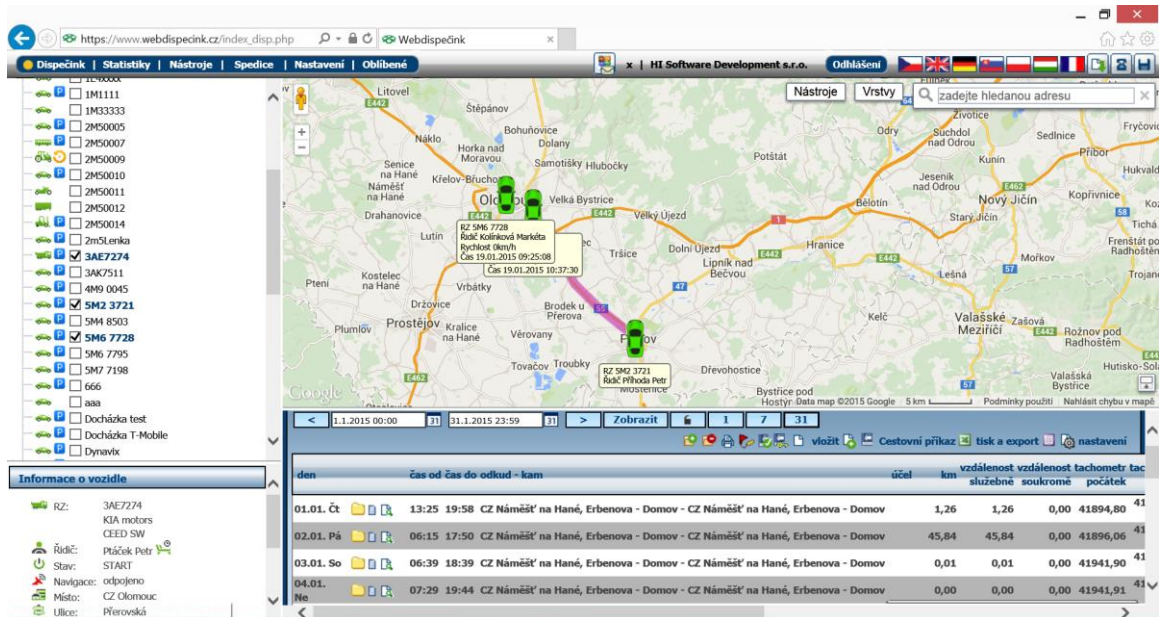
https://www.webdispecink.cz/index_disp.php
Webdispečink

Dispečink | Statistiky | Nástroje | Spedice | Nastavení | Oblíbené
x | HI Software Development s.r.o.
Odhlášení

1M1111
1M33333
2M50005
2M50007
2M50009
2M50010
2M50011
2M50012
2M50014
2m5Lenka
3AE7274
3AK7511
4M9 0045
5M2 3721
5M4 8503
5M6 7728
5M6 7795
5M7 7198
666
aaa
Docházka test
Docházka T-Mobile
Dynavix

Informace o vozidle
RZ: 3AE7274
KIA motors
CEED SW
Řidič: Ptáček Petr
Stav: START
Navigace: odpojeno
Místo: CZ Olomouc
Ulice: Přerovská

Nástroje
Vrstvy
zadejte hledanou adresu

Litovel
Štěpánov
Bohuňovice
Náklo
Horka nad Moravou
Dolany
Samotišky
Hlubočky
Senice na Hané
Křelov-Břuchotín
Náměšť na Hané
Olomouc
Velká Bystrice
Drahanovice
Lutín
Tršice
Velký Újezd
Dolní Újezd
Lipník nad Bečvou
Hranice
Kostelec na Hané
Ptení
Vrbátky
Držovice
Prostějov
Plumlov
Kralice na Hané
Brodek u Přerova
Věrovany
Přerov
Tovačov
Troubky
Dřevohostice
Bystřice pod Hostýnem
Potštát
Odry
Suchdol nad Odrou
Jeseník nad Odrou
Kunín
Nový Jičín
Starý Jičín
Bělotín
Životice
Sedlnice
Fryčovice
Příbor
Hukvaldy
Kopřivnice
Tichá
Frenštát pod Radhoštěm
Mořkov
Trojanovice
Lešná
Valašské Meziříčí
Zašová
Kelč
Rožnov pod Radhoštěm
Valašská Bystřice
Hutisko-Solanec

RZ 5M6 7728
Řidič Kolínková Markéta
Rychlost 0km/h
Čas 19.01.2015 09:25:08
Čas 19.01.2015 10:37:30
RZ 5M2 3721
Řidič Příhoda Petr

Google
Mapová data ©2015 Google 5 km Podmínky použití Nahlásit chybu v mapě

< 1.1.2015 00:00 31 31.1.2015 23:59 31 > Zobrazit 1 7 31
vložit Cestovní příkaz tisk a export nastavení

| den | | čas od | čas do | odkud - kam | účel | km | vzdálenost služebně | vzdálenost soukromé | tachometr počátek | tac |
|---|---|---|---|---|---|---|---|---|---|---|
| 01.01. Čt | | 13:25 | 19:58 | CZ Náměšť na Hané, Erbenova - Domov - CZ Náměšť na Hané, Erbenova - Domov | | 1,26 | 1,26 | 0,00 | 41894,80 | 41 |
| 02.01. Pá | | 06:15 | 17:50 | CZ Náměšť na Hané, Erbenova - Domov - CZ Náměšť na Hané, Erbenova - Domov | | 45,84 | 45,84 | 0,00 | 41896,06 | 41 |
| 03.01. So | | 06:39 | 18:39 | CZ Náměšť na Hané, Erbenova - Domov - CZ Náměšť na Hané, Erbenova - Domov | | 0,01 | 0,01 | 0,00 | 41941,90 | 41 |
| 04.01. Ne | | 07:29 | 19:44 | CZ Náměšť na Hané, Erbenova - Domov - CZ Náměšť na Hané, Erbenova - Domov | | 0,00 | 0,00 | 0,00 | 41941,91 | 41 |